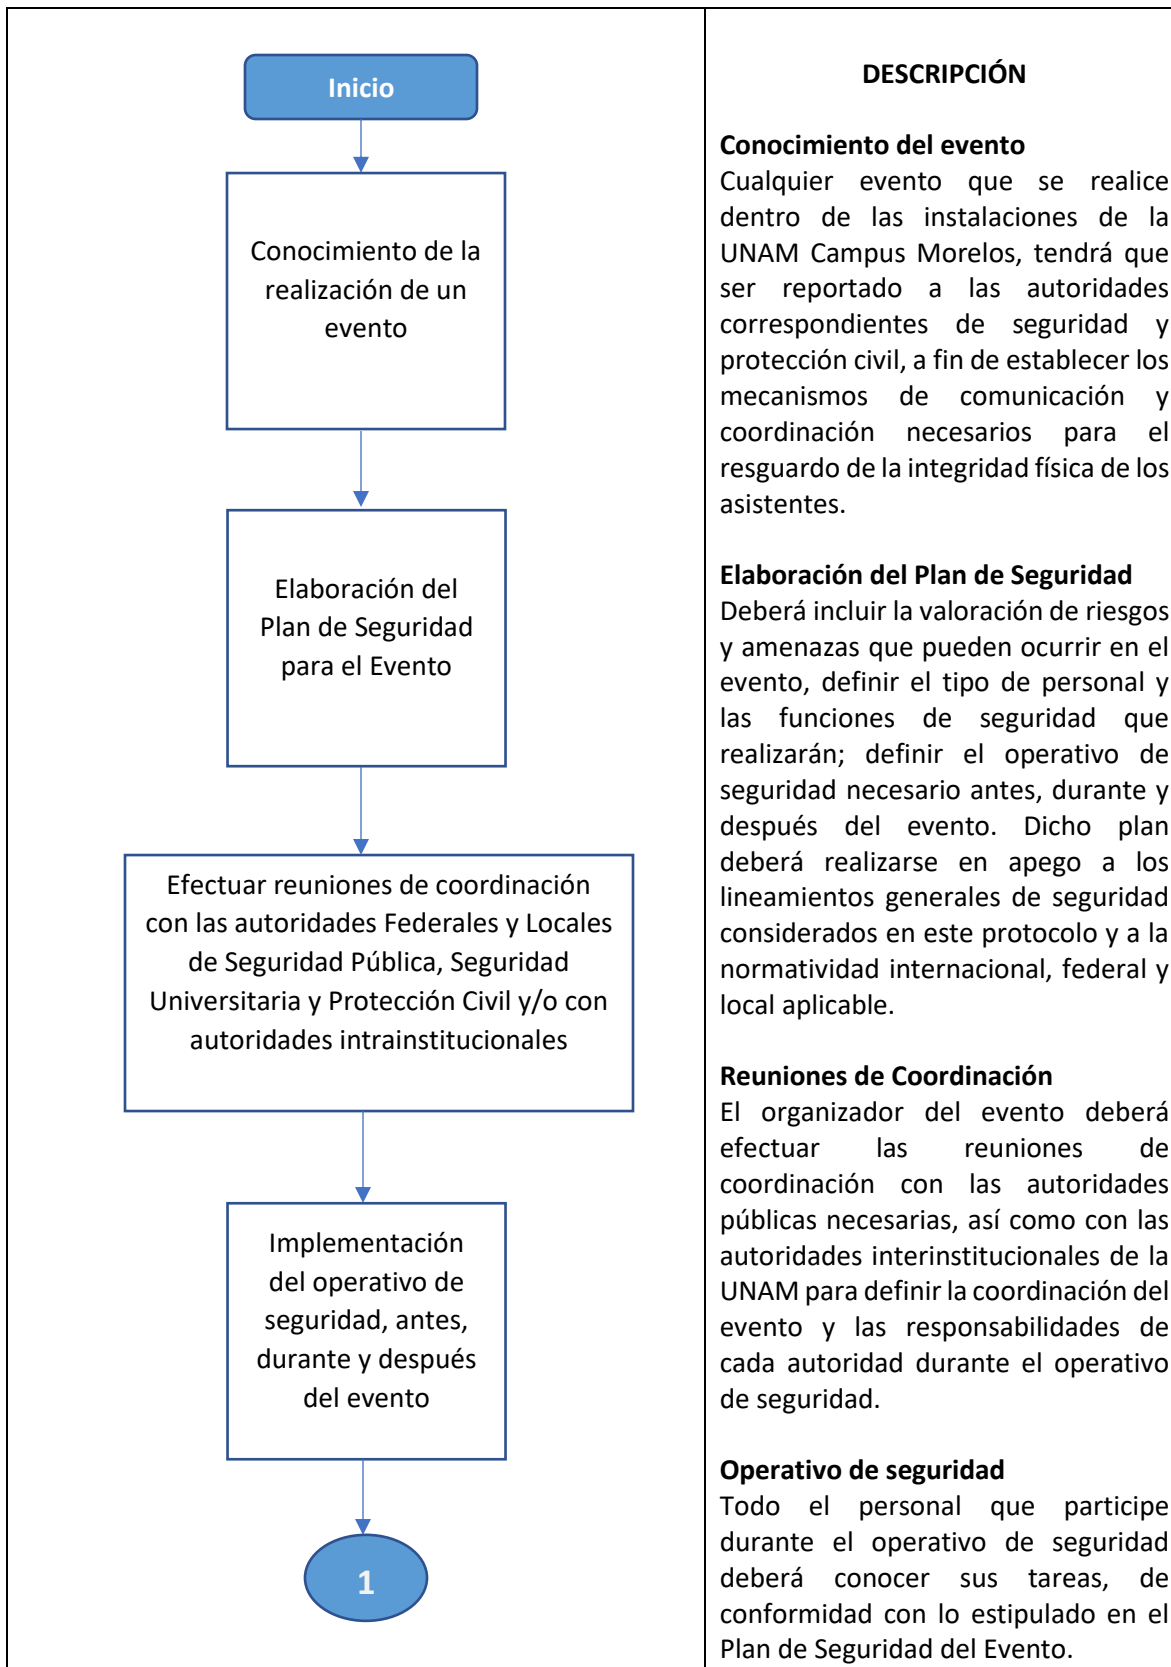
Inicio

Conocimiento de la realización de un evento

Elaboración del Plan de Seguridad para el Evento

Efectuar reuniones de coordinación con las autoridades Federales y Locales de Seguridad Pública, Seguridad Universitaria y Protección Civil y/o con autoridades intrainstitucionales

Implementación del operativo de seguridad, antes, durante y después del evento

1

DESCRIPCIÓN

Conocimiento del evento
Cualquier evento que se realice dentro de las instalaciones de la UNAM Campus Morelos, tendrá que ser reportado a las autoridades correspondientes de seguridad y protección civil, a fin de establecer los mecanismos de comunicación y coordinación necesarios para el resguardo de la integridad física de los asistentes.

Elaboración del Plan de Seguridad
Deberá incluir la valoración de riesgos y amenazas que pueden ocurrir en el evento, definir el tipo de personal y las funciones de seguridad que realizarán; definir el operativo de seguridad necesario antes, durante y después del evento. Dicho plan deberá realizarse en apego a los lineamientos generales de seguridad considerados en este protocolo y a la normatividad internacional, federal y local aplicable.

Reuniones de Coordinación
El organizador del evento deberá efectuar las reuniones de coordinación con las autoridades públicas necesarias, así como con las autoridades interinstitucionales de la UNAM para definir la coordinación del evento y las responsabilidades de cada autoridad durante el operativo de seguridad.

Operativo de seguridad
Todo el personal que participe durante el operativo de seguridad deberá conocer sus tareas, de conformidad con lo estipulado en el Plan de Seguridad del Evento.